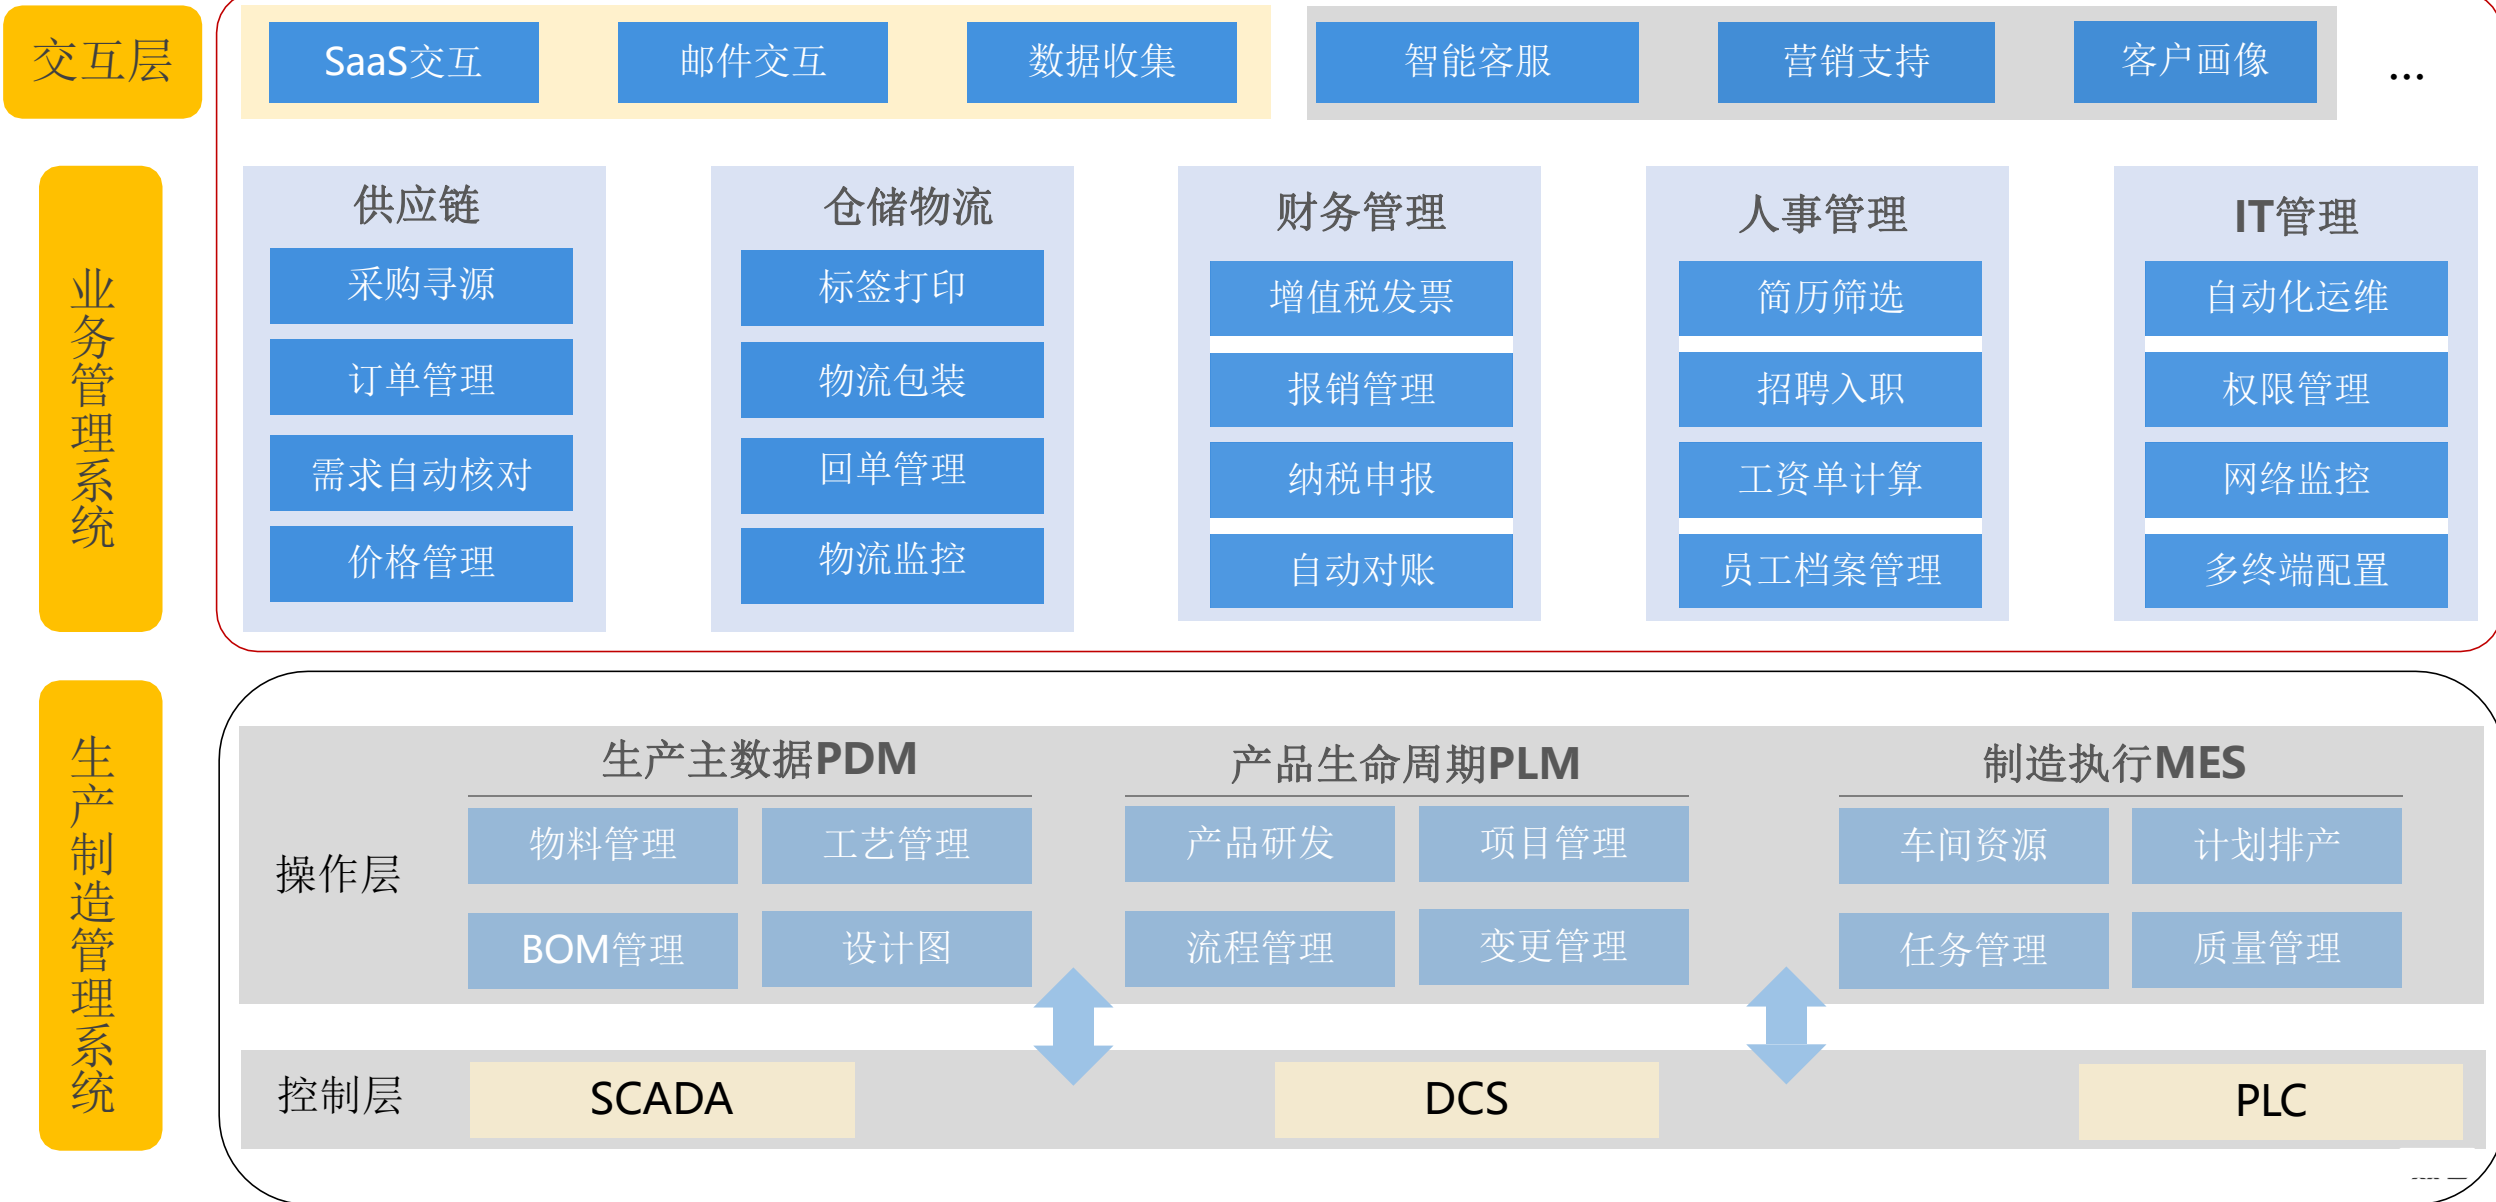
交互层

SaaS交互 邮件交互 数据收集 智能客服 营销支持 客户画像 …

业务管理系统

供应链
采购寻源
订单管理
需求自动核对
价格管理

仓储物流
标签打印
物流包装
回单管理
物流监控

财务管理
增值税发票
报销管理
纳税申报
自动对账

人事管理
简历筛选
招聘入职
工资单计算
员工档案管理

IT管理
自动化运维
权限管理
网络监控
多终端配置

生产制造管理系统

生产主数据PDM
产品生命周期PLM
制造执行MES

操作层
物料管理 工艺管理 产品研发 项目管理 车间资源 计划排产
BOM管理 设计图 流程管理 变更管理 任务管理 质量管理

控制层
SCADA DCS PLC